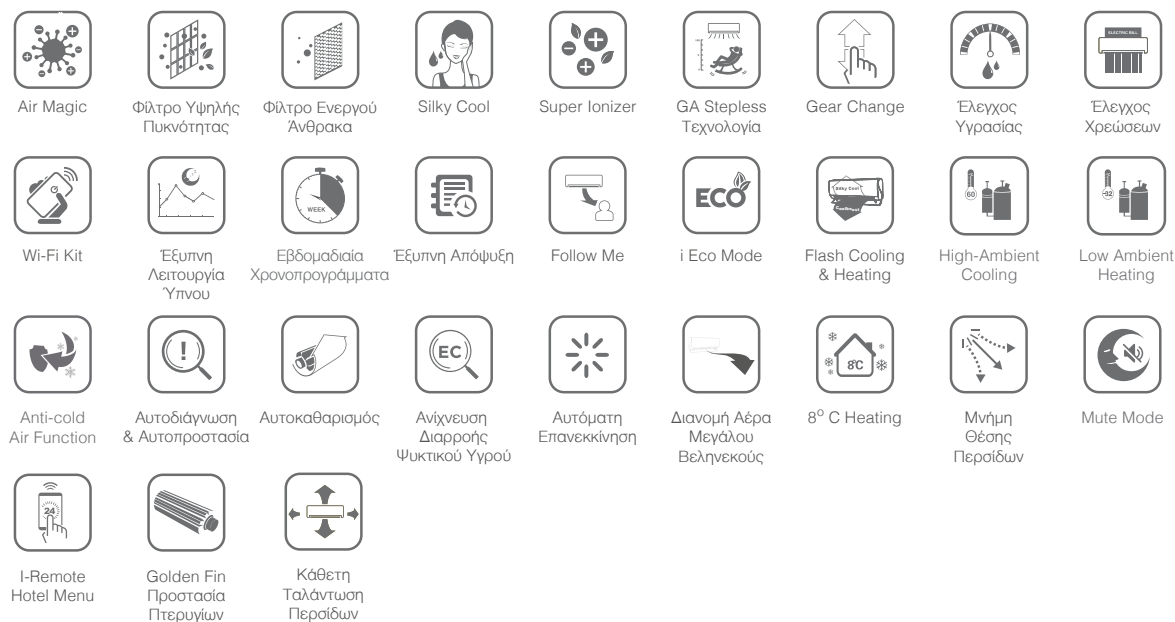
Air Magic

Φίλτρο Υψηλής Πυκνότητας

Φίλτρο Ενεργού Άνθρακα

Silky Cool

Super Ionizer

GA Stepless Τεχνολογία

Gear Change

Έλεγχος Υγρασίας

ELECTRIC BILL

Έλεγχος Χρεώσεων

Wi-Fi Kit

Έξυπνη Λειτουργία Ύπνου

WEEK

Εβδομαδιαία Χρονοπρογράμματα

Έξυπνη Απόψυξη

Follow Me

ECO

i Eco Mode

Silky Cool

Flash Cooling & Heating

60

High-Ambient Cooling

-32

Low Ambient Heating

Anti-cold Air Function

Αυτοδιάγνωση & Αυτοπροστασία

Αυτοκαθαρισμός

EC

Ανίχνευση Διαρροής Ψυκτικού Υγρού

Αυτόματη Επανεκκίνηση

Διανομή Αέρα Μεγάλου Βεληνεκούς

8°C

$8^{o}$ C Heating

Μνήμη Θέσης Περσίδων

Mute Mode

24

I-Remote Hotel Menu

Golden Fin Προστασία Πτερυγίων

Κάθετη Ταλάντωση Περσίδων